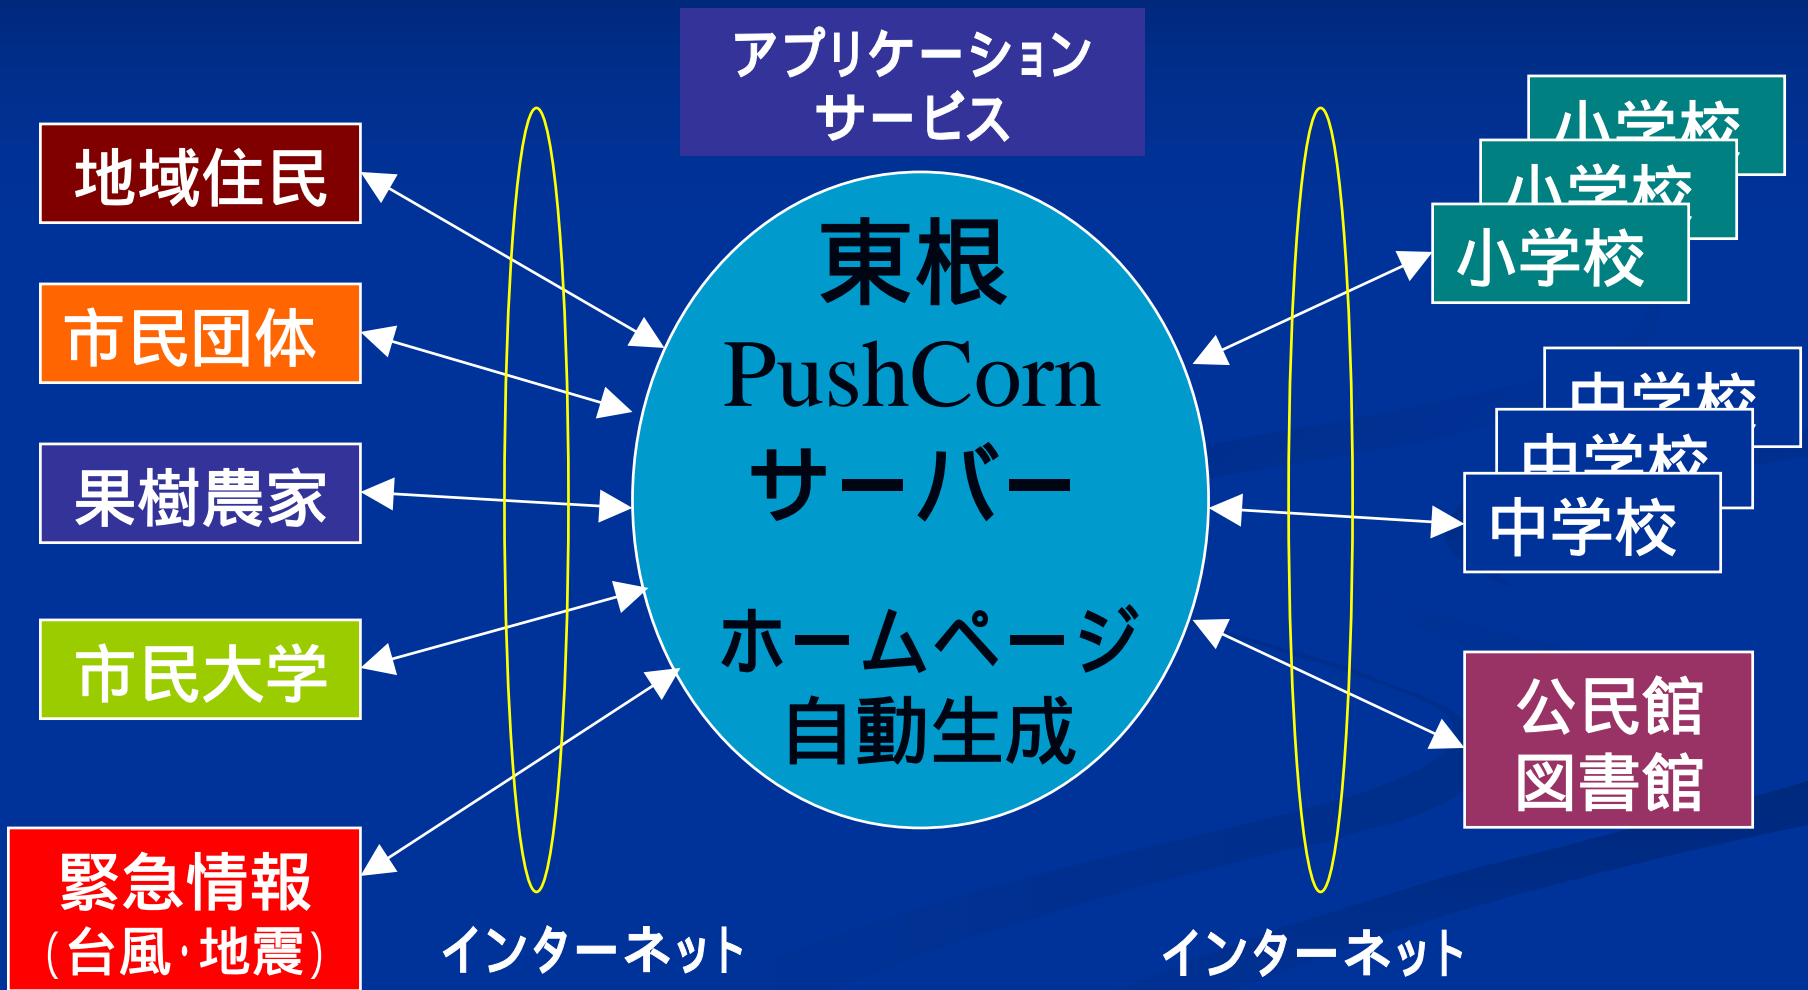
アプリケーション
サービス

地域住民

市民団体

果樹農家

市民大学

緊急情報
（台風･地震）

東根
PushCorn
サーバー

ホームページ
自動生成

小学校

小学校

小学校

中学校

中学校

中学校

公民館
図書館

インターネット

インターネット